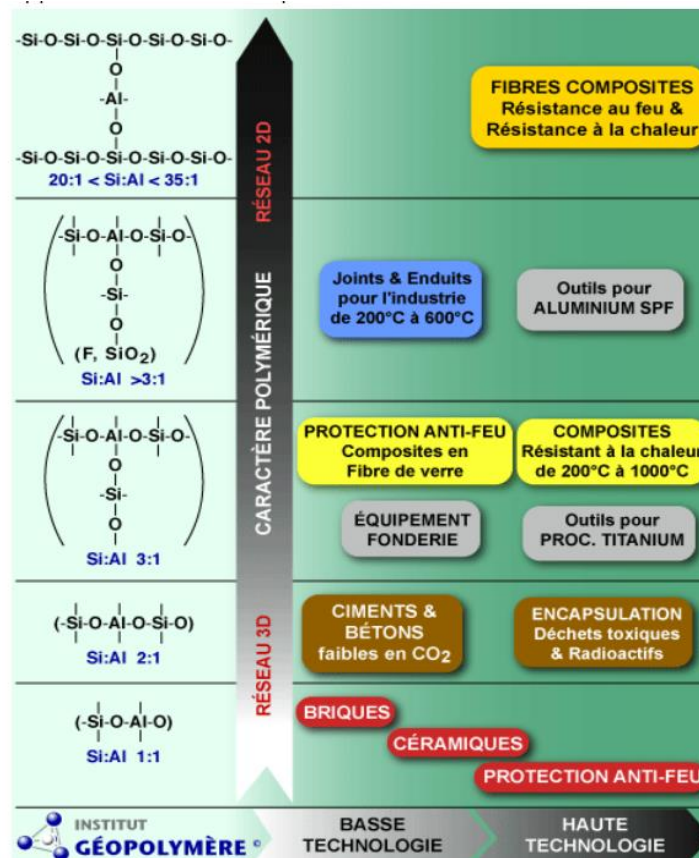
-Si-O-Si-O-Si-O-Si-O-Si-O-
O
-Al-
O
-Si-O-Si-O-Si-O-Si-O-Si-O-
20:1 < Si:Al < 35:1

FIBRES COMPOSITES
Résistance au feu &
Résistance à la chaleur

RÉSEAU 2D

(-Si-O-Al-O-Si-O-
O
-Si-
O
(F, $SiO_2$)
Si:Al >3:1

Joints & Enduits pour l'industrie de 200°C à 600°C

Outils pour ALUMINIUM SPF

CARACTÈRE POLYMÉRIQUE

(-Si-O-Al-O-Si-O-
O
-Si-
O
Si:Al 3:1

PROTECTION ANTI-FEU
Composites en
Fibre de verre

COMPOSITES
Résistant à la chaleur
de 200°C à 1000°C

ÉQUIPEMENT
FONDERIE

Outils pour
PROC. TITANIUM

(-Si-O-Al-O-Si-O)
Si:Al 2:1

CIMENTS &
BÉTONS
faibles en $CO_2$

ENCAPSULATION
Déchets toxiques
& Radioactifs

RÉSEAU 3D

(-Si-O-Al-O)
Si:Al 1:1

BRIQUES
CÉRAMIQUES
PROTECTION ANTI-FEU

INSTITUT
GÉOPOLYMÈRE ©

BASSE
TECHNOLOGIE

HAUTE
TECHNOLOGIE